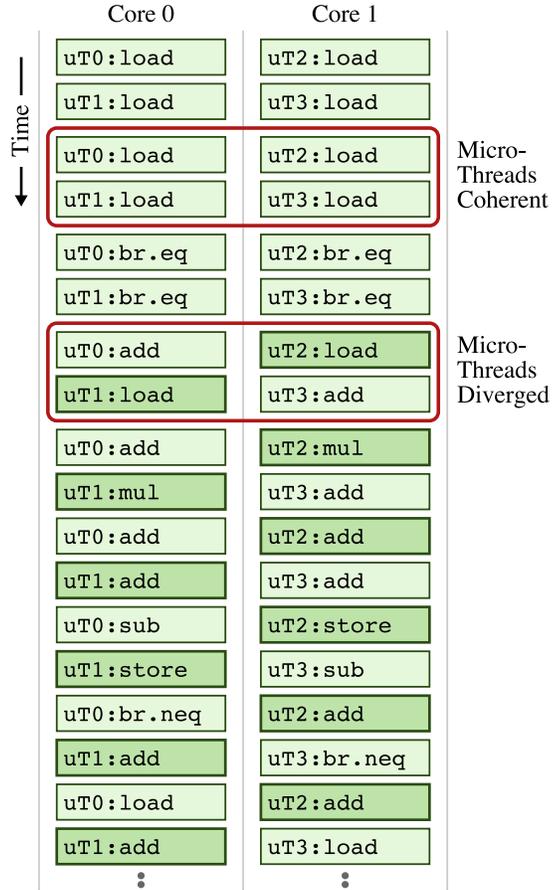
Core 0 | Core 1

Time

| Core 0 | Core 1 |
|---|---|
| uT0:load | uT2:load |
| uT1:load | uT3:load |
| uT0:load | uT2:load |
| uT1:load | uT3:load |
| uT0:br.eq | uT2:br.eq |
| uT1:br.eq | uT3:br.eq |
| uT0:add | uT2:load |
| uT1:load | uT3:add |
| uT0:add | uT2:mul |
| uT1:mul | uT3:add |
| uT0:add | uT2:add |
| uT1:add | uT3:add |
| uT0:sub | uT2:store |
| uT1:store | uT3:sub |
| uT0:br.neq | uT2:add |
| uT1:add | uT3:br.neq |
| uT0:load | uT2:add |
| uT1:add | uT3:load |

Micro-Threads Coherent

Micro-Threads Diverged